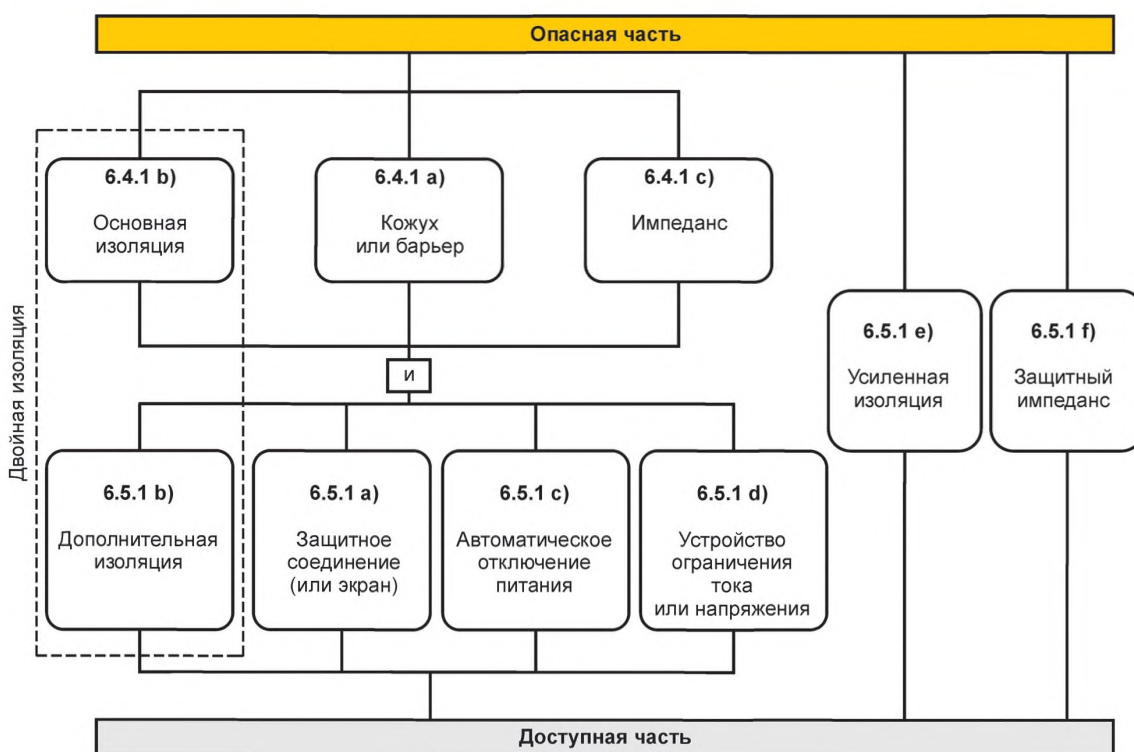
Опасная часть

Двойная изоляция

6.4.1 b)
Основная изоляция

6.4.1 a)
Кожух или барьер

6.4.1 c)
Импеданс

6.5.1 e)
Усиленная изоляция

6.5.1 f)
Защитный импеданс

И

6.5.1 b)
Дополнительная изоляция

6.5.1 a)
Защитное соединение (или экран)

6.5.1 c)
Автоматическое отключение питания

6.5.1 d)
Устройство ограничения тока или напряжения

Доступная часть